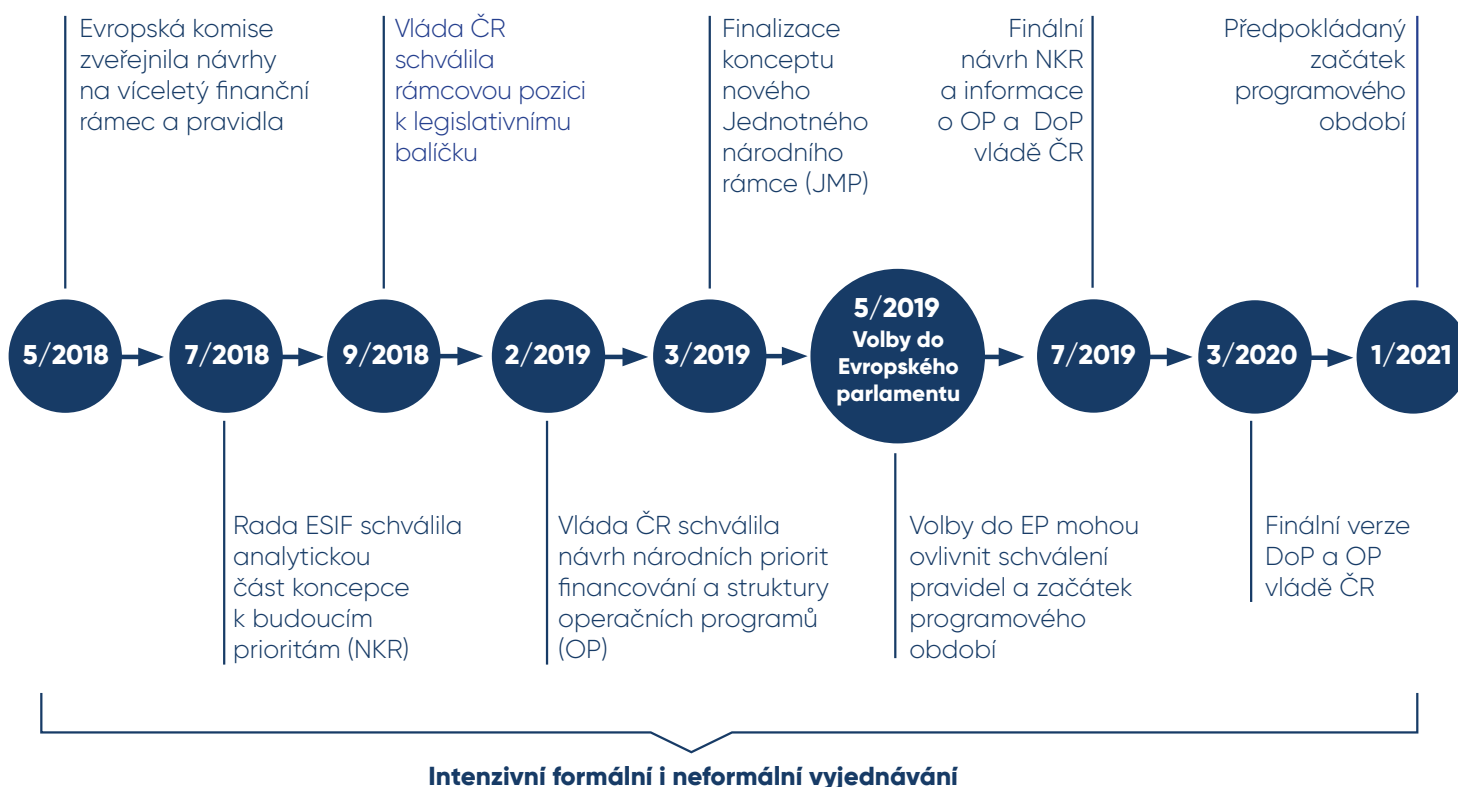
Evropská komise zveřejnila návrhy na víceletý finanční rámec a pravidla

Vláda ČR schválila rámcovou pozici k legislativnímu balíčku

Finalizace konceptu nového Jednotného národního rámce (JMP)

Finální návrh NKR a informace o OP a DoP vládě ČR

Předpokládaný začátek programového období

5/2018

7/2018

9/2018

2/2019

3/2019

5/2019 Volby do Evropského parlamentu

7/2019

3/2020

1/2021

Rada ESIF schválila analytickou část koncepce k budoucím prioritám (NKR)

Vláda ČR schválila návrh národních priorit financování a struktury operačních programů (OP)

Volby do EP mohou ovlivnit schválení pravidel a začátek programového období

Finální verze DoP a OP vládě ČR

Intenzivní formální i neformální vyjednávání